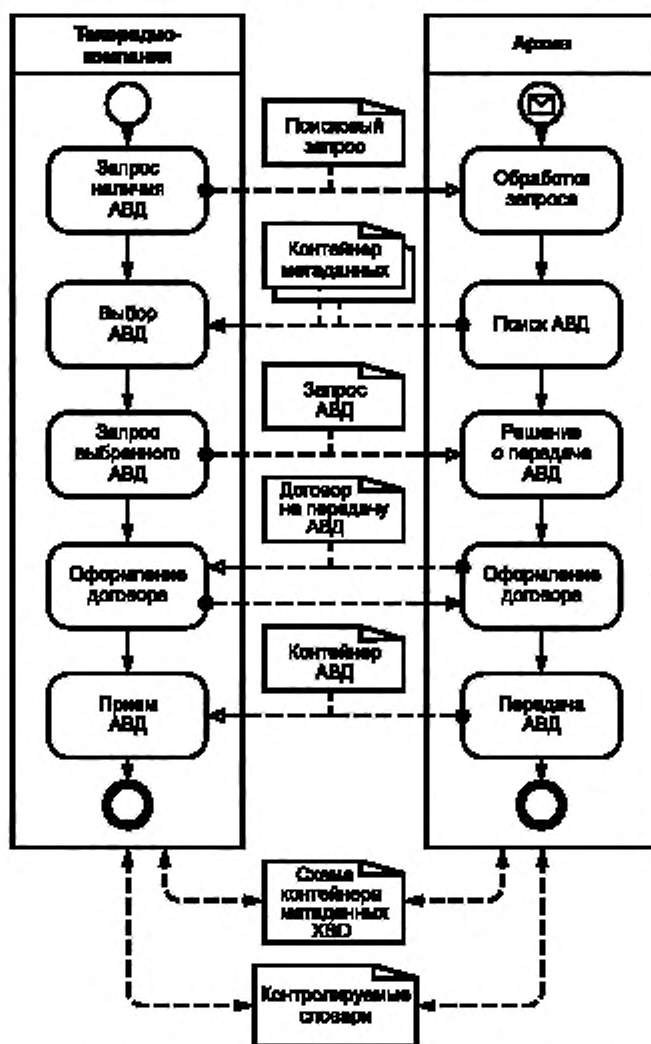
Телерадио-компания

Архив

Поисковый запрос

Запрос наличия АВД

Обработка запроса

Контейнер метаданных

Выбор АВД

Поиск АВД

Запрос АВД

Запрос выбранного АВД

Решение о передаче АВД

Договор на передачу АВД

Оформление договора

Оформление договора

Контейнер АВД

Прием АВД

Передача АВД

Схема контейнера метаданных XSD

Контролируемые словари